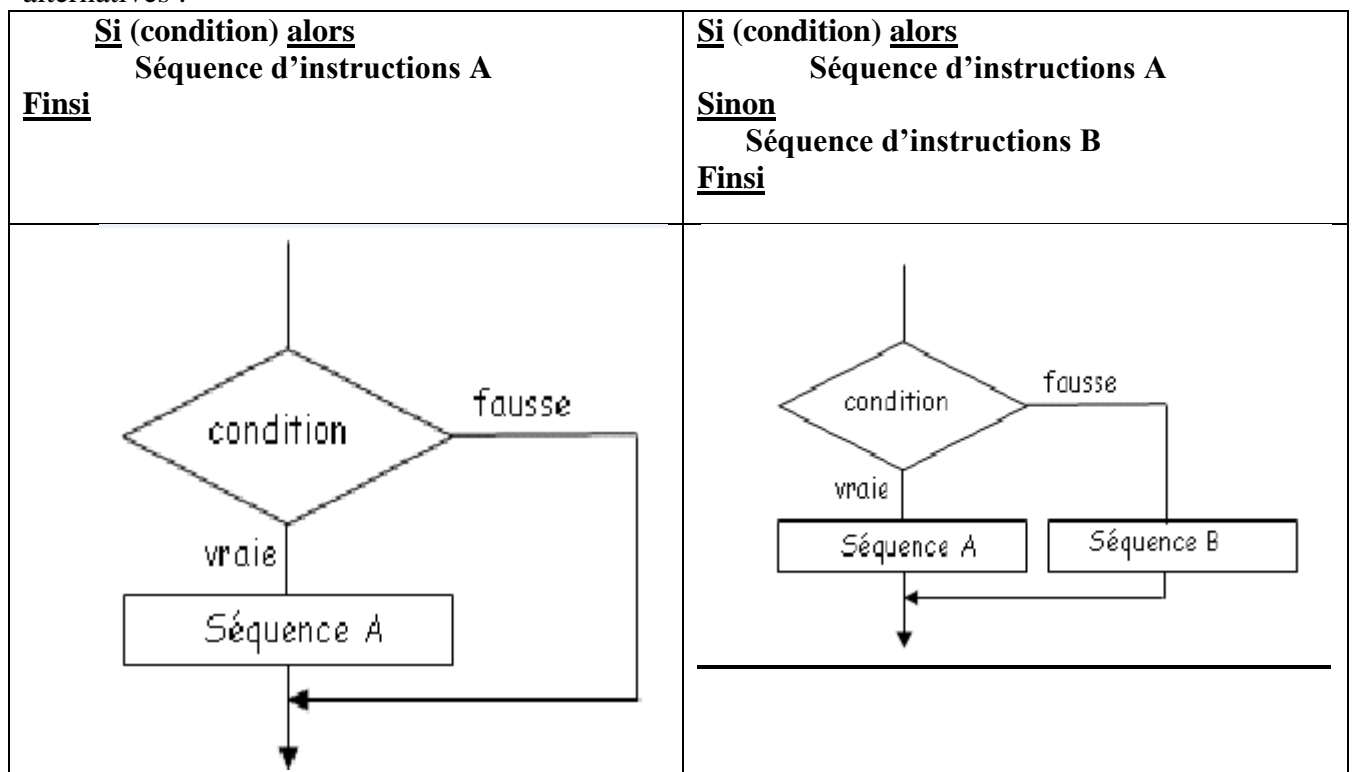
alternatives :

| Si (condition) alors<br>Séquence d'instructions A<br>Finsi | Si (condition) alors<br>Séquence d'instructions A<br>Sinon<br>Séquence d'instructions B<br>Finsi |
|---|---|
| condition<br>fausse<br>vraie<br>Séquence A | condition<br>fausse<br>vraie<br>Séquence A<br>Séquence B |